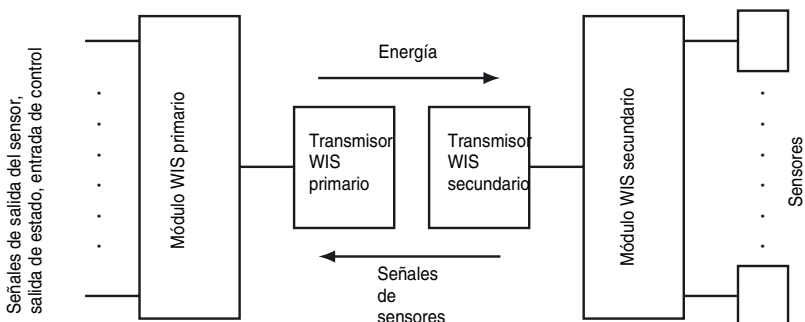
Señales de salida del sensor, salida de estado, entrada de control

Módulo WIS primario

Energía

Transmisor WIS primario

Transmisor WIS secundario

Señales de sensores

Módulo WIS secundario

Sensores